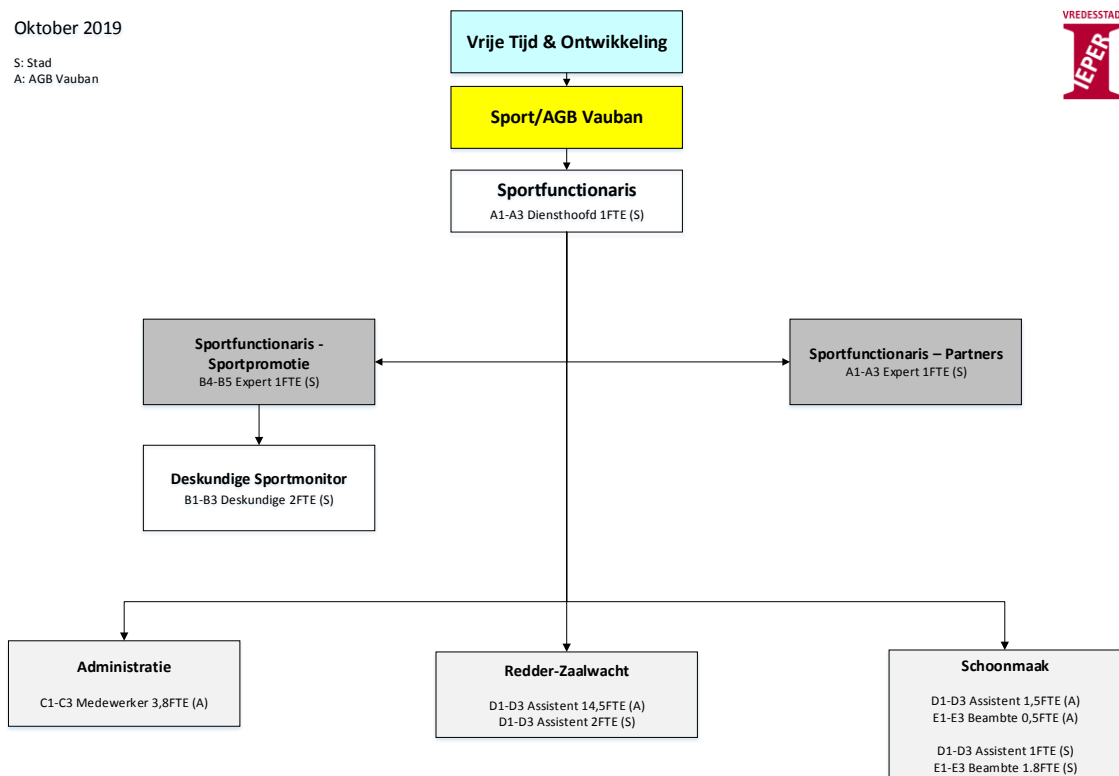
Oktober 2019

S: Stad
A: AGB Vauban

VREDESSTAD
IEPER

Vrije Tijd & Ontwikkeling

Sport/AGB Vauban

Sportfunctionaris
A1-A3 Diensthoofd 1FTE (S)

Sportfunctionaris - Sportpromotie
B4-B5 Expert 1FTE (S)

Sportfunctionaris – Partners
A1-A3 Expert 1FTE (S)

Deskundige Sportmonitor
B1-B3 Deskundige 2FTE (S)

Administratie
C1-C3 Medewerker 3,8FTE (A)

Redder-Zaalwacht
D1-D3 Assistent 14,5FTE (A)
D1-D3 Assistent 2FTE (S)

Schoonmaak
D1-D3 Assistent 1,5FTE (A)
E1-E3 Beambte 0,5FTE (A)

D1-D3 Assistent 1FTE (S)
E1-E3 Beambte 1.8FTE (S)